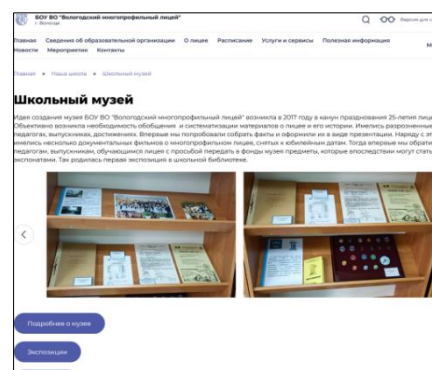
БОУ ВО "Вологодский многопрофильный лицей"
г. Вологда

Версия для с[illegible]

Главная Сведения об образовательной организации О лицее Расписание Услуги и сервисы Полезная информация М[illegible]
Новости Мероприятия Контакты

Главная » Наша школа » Школьный музей

Школьный музей

Идея создания музея БОУ ВО "Вологодский многопрофильный лицей" возникла в 2017 году в канун празднования 25-летия лиц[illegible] Объективно возникла необходимость обобщения и систематизации материалов о лицее и его истории. Имелись разрозненные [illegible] педагогах, выпускниках, достижениях. Впервые мы попробовали собрать факты и оформили их в виде презентации. Наряду с э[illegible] имелись несколько документальных фильмов о многопрофильном лицее, снятых к юбилейным датам. Тогда впервые мы обрати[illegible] педагогам, выпускникам, обучающимся лицея с просьбой передать в фонды музея предметы, которые впоследствии могут стать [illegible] экспонатами. Так родилась первая экспозиция в школьной библиотеке.

Подробнее о музее

Экспозиции